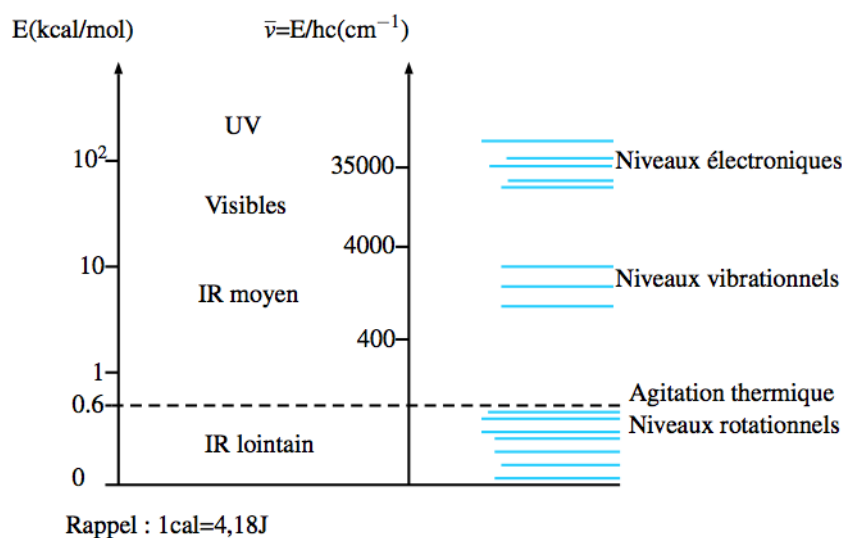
E(kcal/mol)

$\bar{\nu}$=E/hc(cm$^{-1}$)

UV

$10^2$

35000

Niveaux électroniques

Visibles

4000

10

Niveaux vibrationnels

IR moyen

400

1

Agitation thermique

0.6

Niveaux rotationnels

IR lointain

0

Rappel : 1cal=4,18J